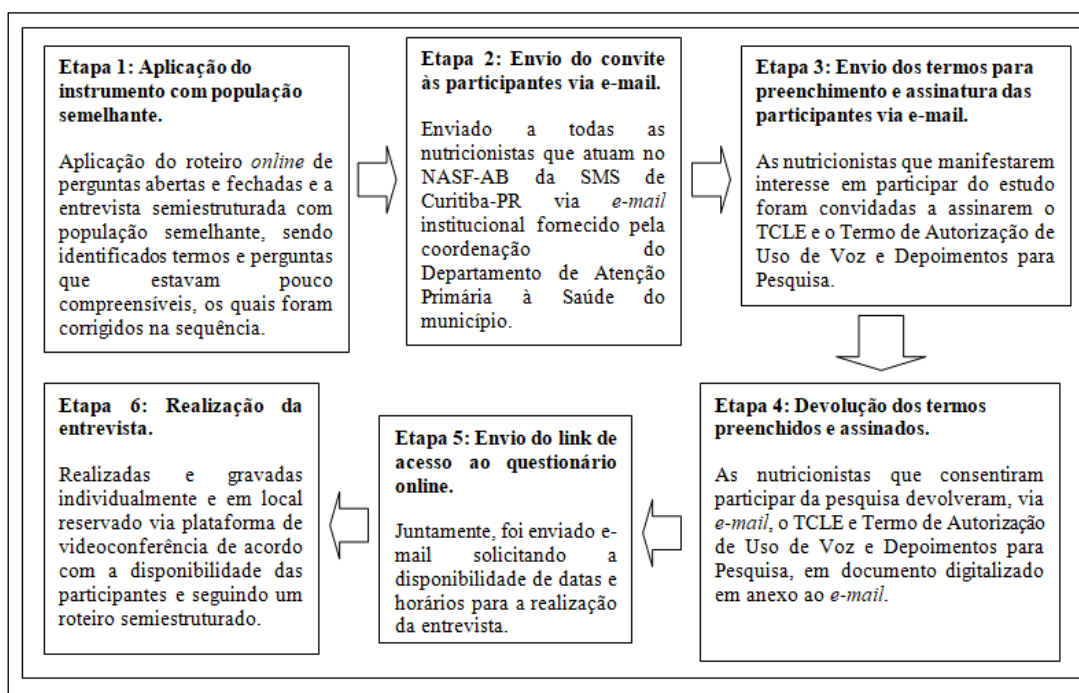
Etapa 1: Aplicação do instrumento com população semelhante.

Aplicação do roteiro online de perguntas abertas e fechadas e a entrevista semiestruturada com população semelhante, sendo identificados termos e perguntas que estavam pouco compreensíveis, os quais foram corrigidos na sequência.

Etapa 2: Envio do convite às participantes via e-mail.

Enviado a todas as nutricionistas que atuam no NASF-AB da SMS de Curitiba-PR via e-mail institucional fornecido pela coordenação do Departamento de Atenção Primária à Saúde do município.

Etapa 3: Envio dos termos para preenchimento e assinatura das participantes via e-mail.

As nutricionistas que manifestarem interesse em participar do estudo foram convidadas a assinarem o TCLE e o Termo de Autorização de Uso de Voz e Depoimentos para Pesquisa.

Etapa 4: Devolução dos termos preenchidos e assinados.

As nutricionistas que consentiram participar da pesquisa devolveram, via e-mail, o TCLE e Termo de Autorização de Uso de Voz e Depoimentos para Pesquisa, em documento digitalizado em anexo ao e-mail.

Etapa 5: Envio do link de acesso ao questionário online.

Juntamente, foi enviado e-mail solicitando a disponibilidade de datas e horários para a realização da entrevista.

Etapa 6: Realização da entrevista.

Realizadas e gravadas individualmente e em local reservado via plataforma de videoconferência de acordo com a disponibilidade das participantes e seguindo um roteiro semiestruturado.